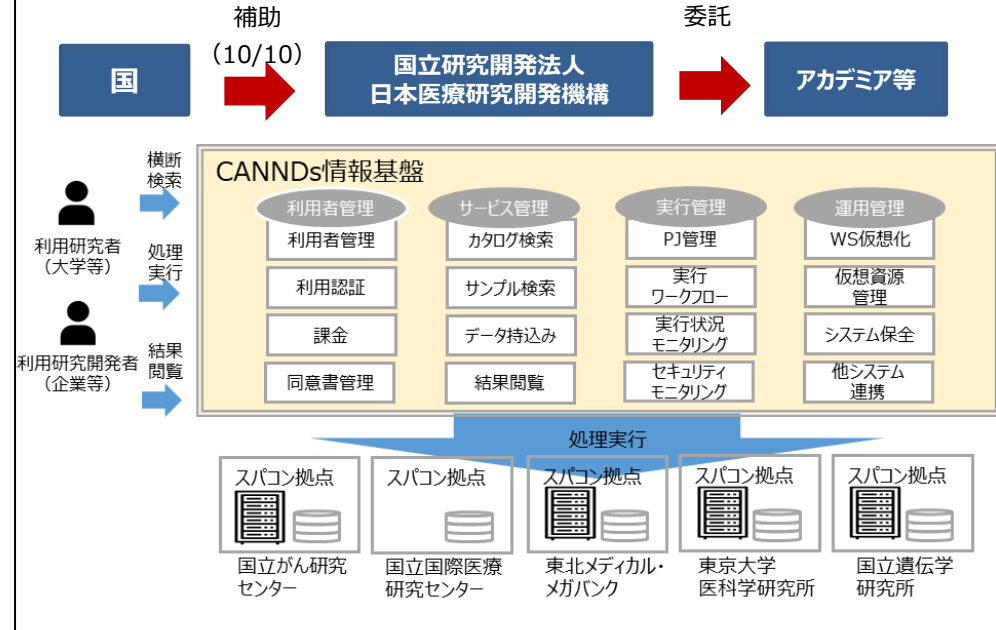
補助
(10/10)

委託

国

国立研究開発法人
日本医療研究開発機構

アカデミア等

横断
検索

処理
実行

結果
閲覧

利用研究者
(大学等)

利用研究開発者
(企業等)

CANNDs情報基盤

利用者管理
利用者管理
利用認証
課金
同意書管理

サービス管理
カタログ検索
サンプル検索
データ持込み
結果閲覧

実行管理
PJ管理
実行
ワークフロー
実行状況
モニタリング
セキュリティ
モニタリング

運用管理
WS仮想化
仮想資源
管理
システム保全
他システム
連携

処理実行

スパコン拠点
国立がん研究
センター

スパコン拠点
国立国際医療
研究センター

スパコン拠点
東北メディカル・
メガバンク

スパコン拠点
東京大学
医科学研究所

スパコン拠点
国立遺伝学
研究所